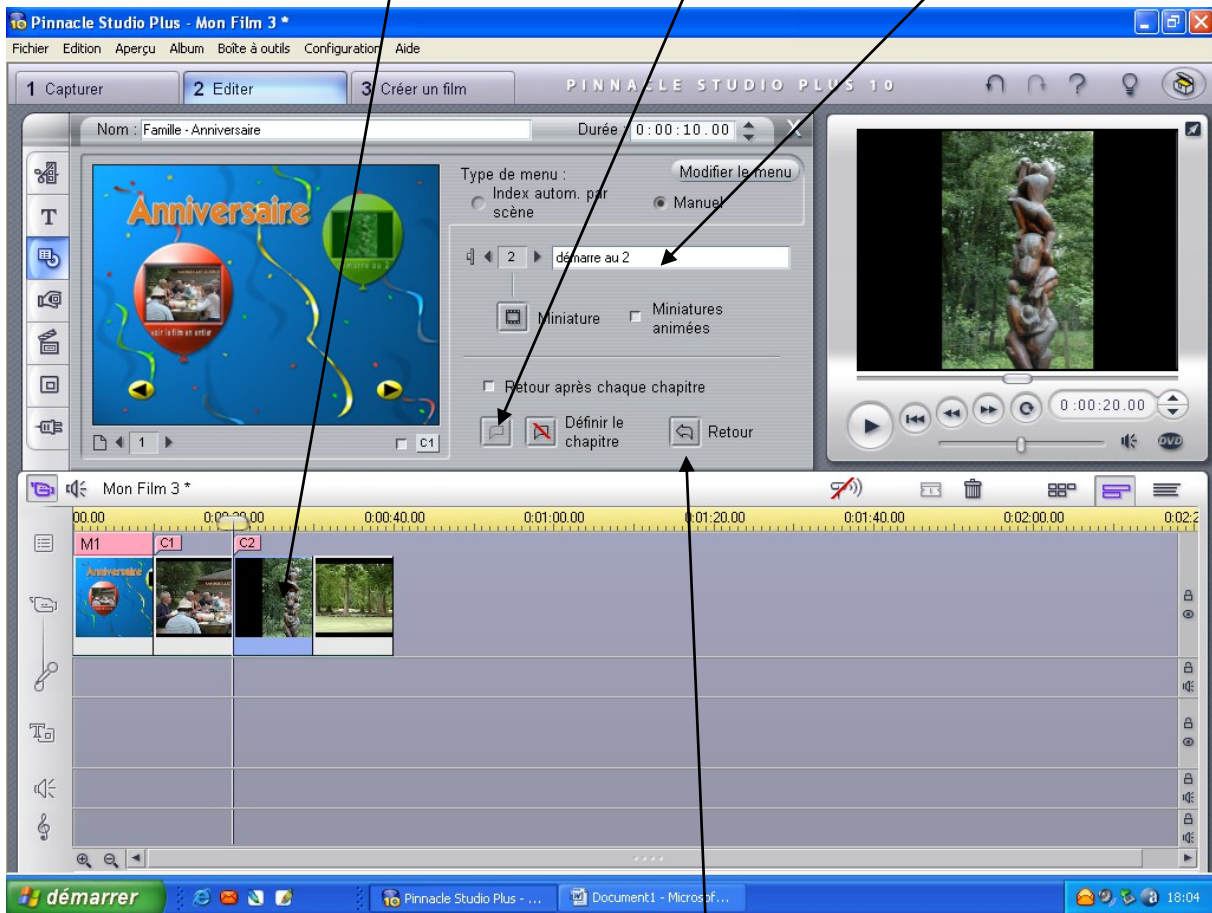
Pinnacle Studio Plus - Mon Film 3 *

Fichier Edition Aperçu Album Boîte à outils Configuration Aide

1 Capturer
2 Editer
3 Créer un film

PINNACLE STUDIO PLUS 10

Nom : Famille - Anniversaire
Durée : 0:00:10.00

Anniversaire

voir le film en entier

Type de menu :
Index autom. par scène
Manuel
Modifier le menu

2 démarre au 2

Miniature
Miniatures animées

Retour après chaque chapitre

Définir le chapitre
Retour

1
C1

0:00:20.00

Mon Film 3 *

00.00
0:00:20.00
0:00:40.00
0:01:00.00
0:01:20.00
0:01:40.00
0:02:00.00
0:02:2

M1
C1
C2

Anniversaire

démarrer
Pinnacle Studio Plus - ...
Document1 - Microsof...
18:04